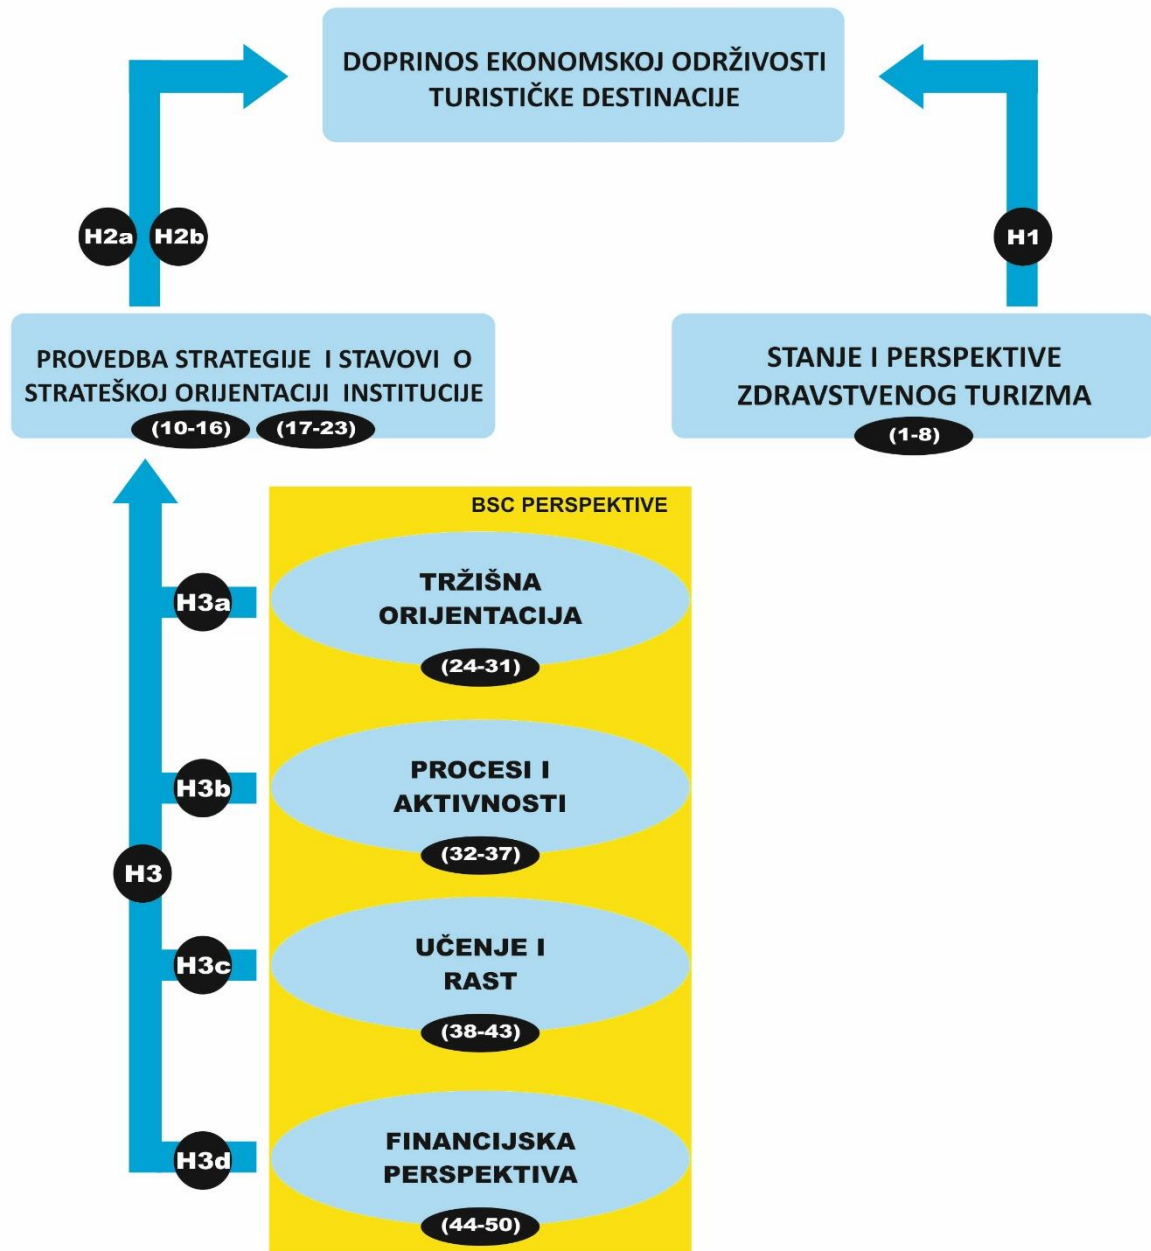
DOPRINOS EKONOMSKOJ ODRŽIVOSTI TURISTIČKE DESTINACIJE

H2a H2b

H1

PROVEDBA STRATEGIJE I STAVOVI O STRATEŠKOJ ORIJENTACIJI INSTITUCIJE
(10-16) (17-23)

STANJE I PERSPEKTIVE ZDRAVSTVENOG TURIZMA
(1-8)

BSC PERSPEKTIVE

H3a
TRŽIŠNA ORIJENTACIJA
(24-31)

H3b
PROCESI I AKTIVNOSTI
(32-37)

H3

H3c
UČENJE I RAST
(38-43)

H3d
FINANCIJSKA PERSPEKTIVA
(44-50)